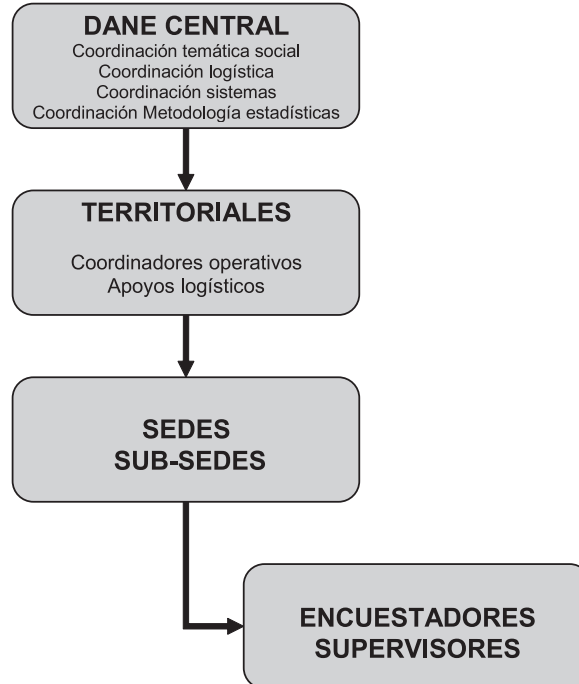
DANE CENTRAL
Coordinación temática social
Coordinación logística
Coordinación sistemas
Coordinación Metodología estadísticas

TERRITORIALES

Coordinadores operativos
Apoyos logísticos

SEDES
SUB-SEDES

ENCUESTADORES
SUPERVISORES